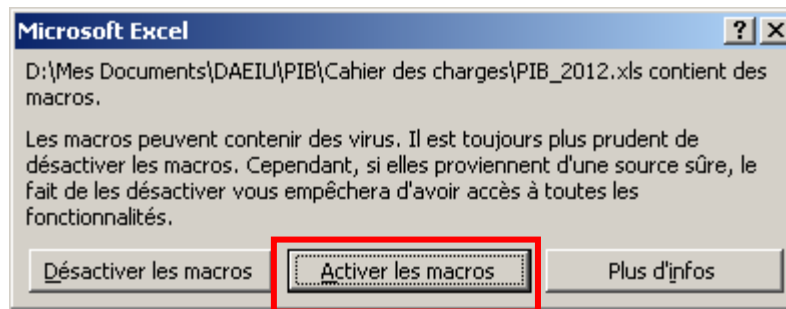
Microsoft Excel

?

X

D:\Mes Documents\DAEIU\PIB\Cahier des charges\PIB_2012.xls contient des macros.

Les macros peuvent contenir des virus. Il est toujours plus prudent de désactiver les macros. Cependant, si elles proviennent d'une source sûre, le fait de les désactiver vous empêchera d'avoir accès à toutes les fonctionnalités.

Désactiver les macros

Activer les macros

Plus d'infos